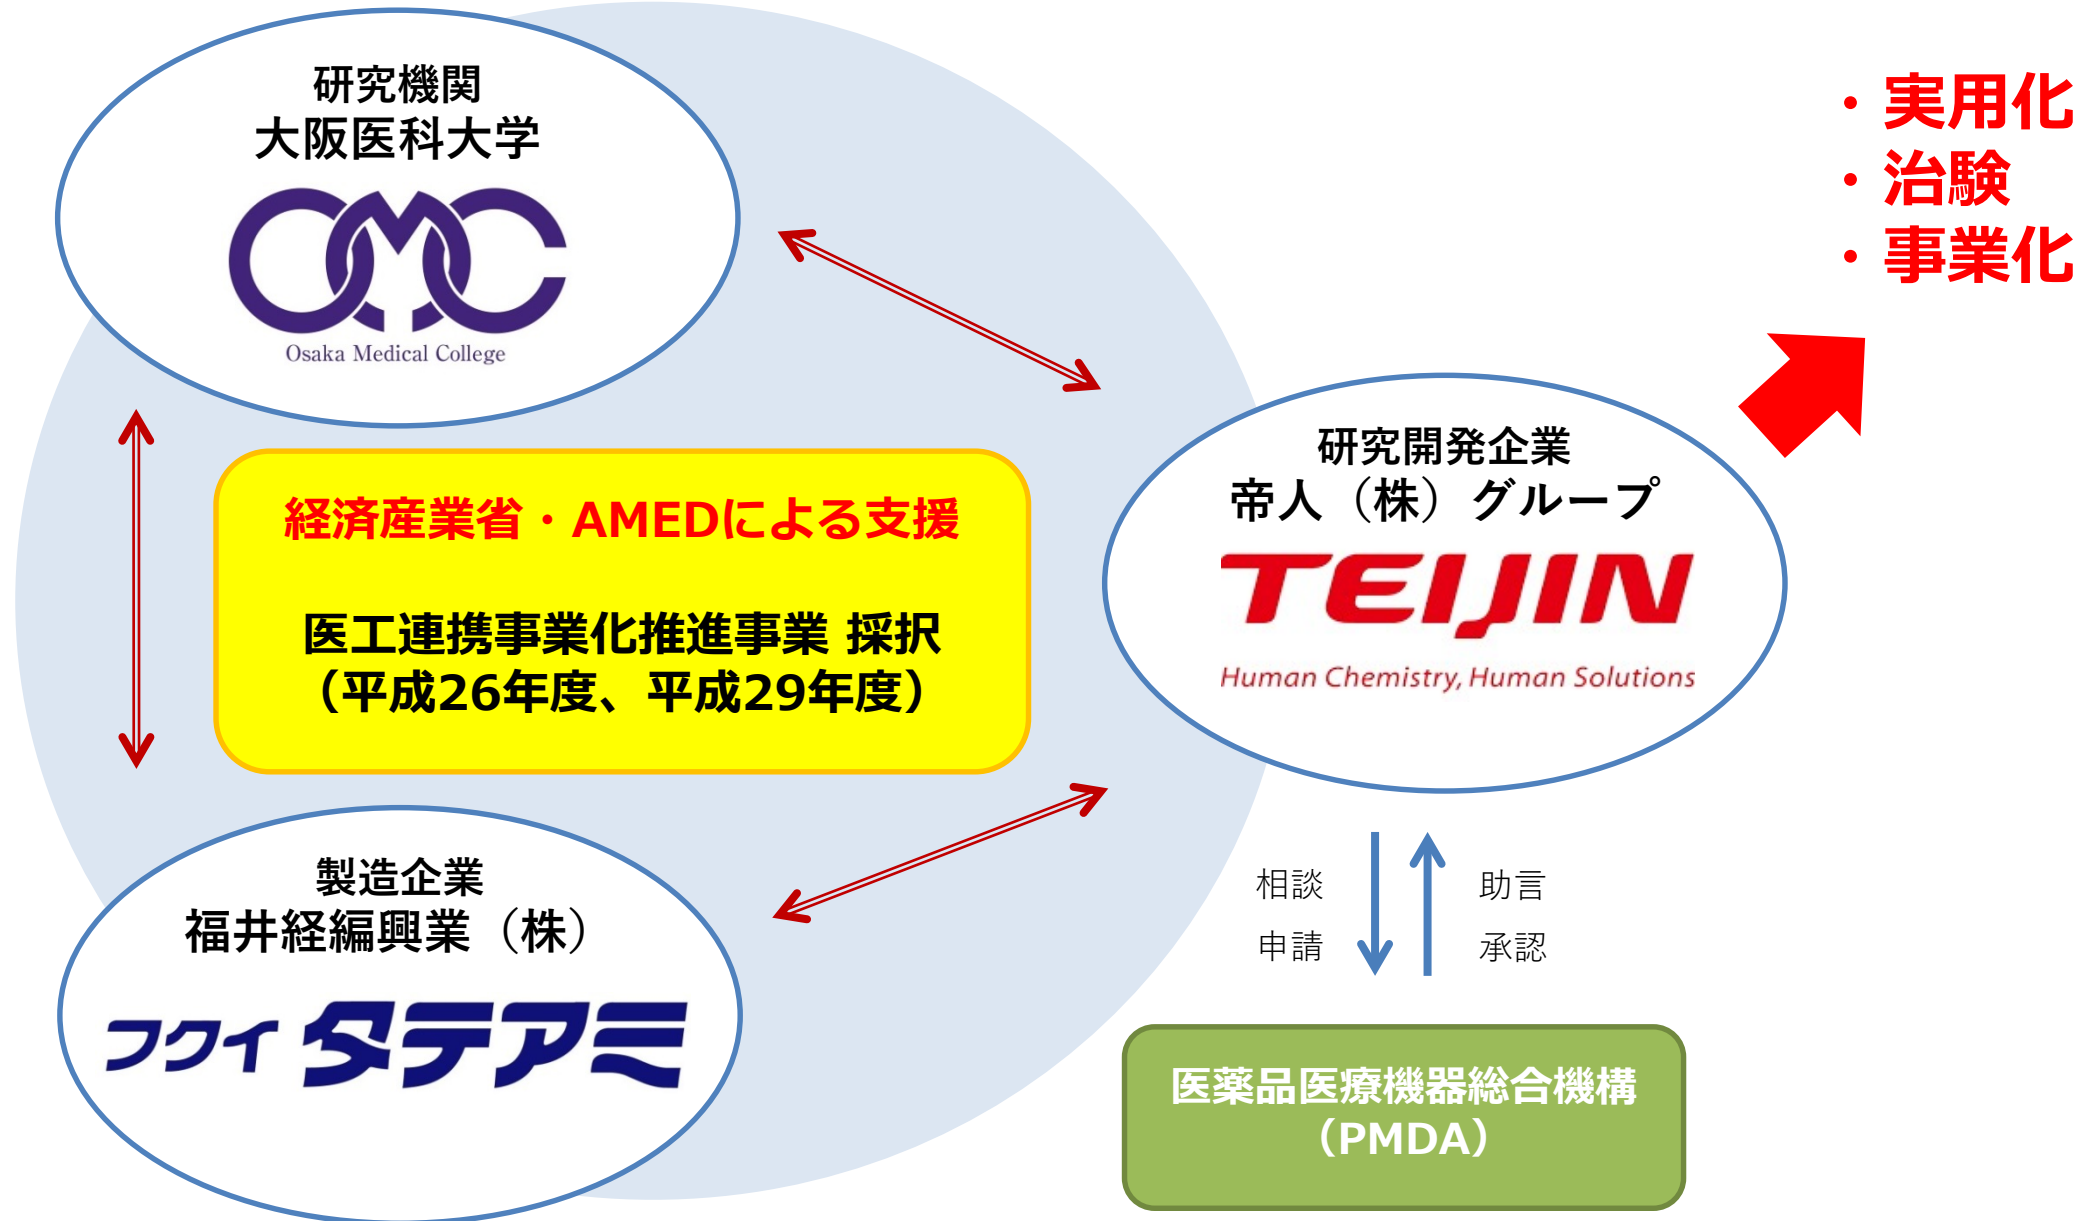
研究機関
大阪医科大学

OMC
Osaka Medical College

・実用化
・治験
・事業化

経済産業省・AMEDによる支援

医工連携事業化推進事業 採択
（平成26年度、平成29年度）

研究開発企業
帝人（株）グループ

TEIJIN
Human Chemistry, Human Solutions

製造企業
福井経編興業（株）

フクイタテアミ

相談
申請

助言
承認

医薬品医療機器総合機構
（PMDA）